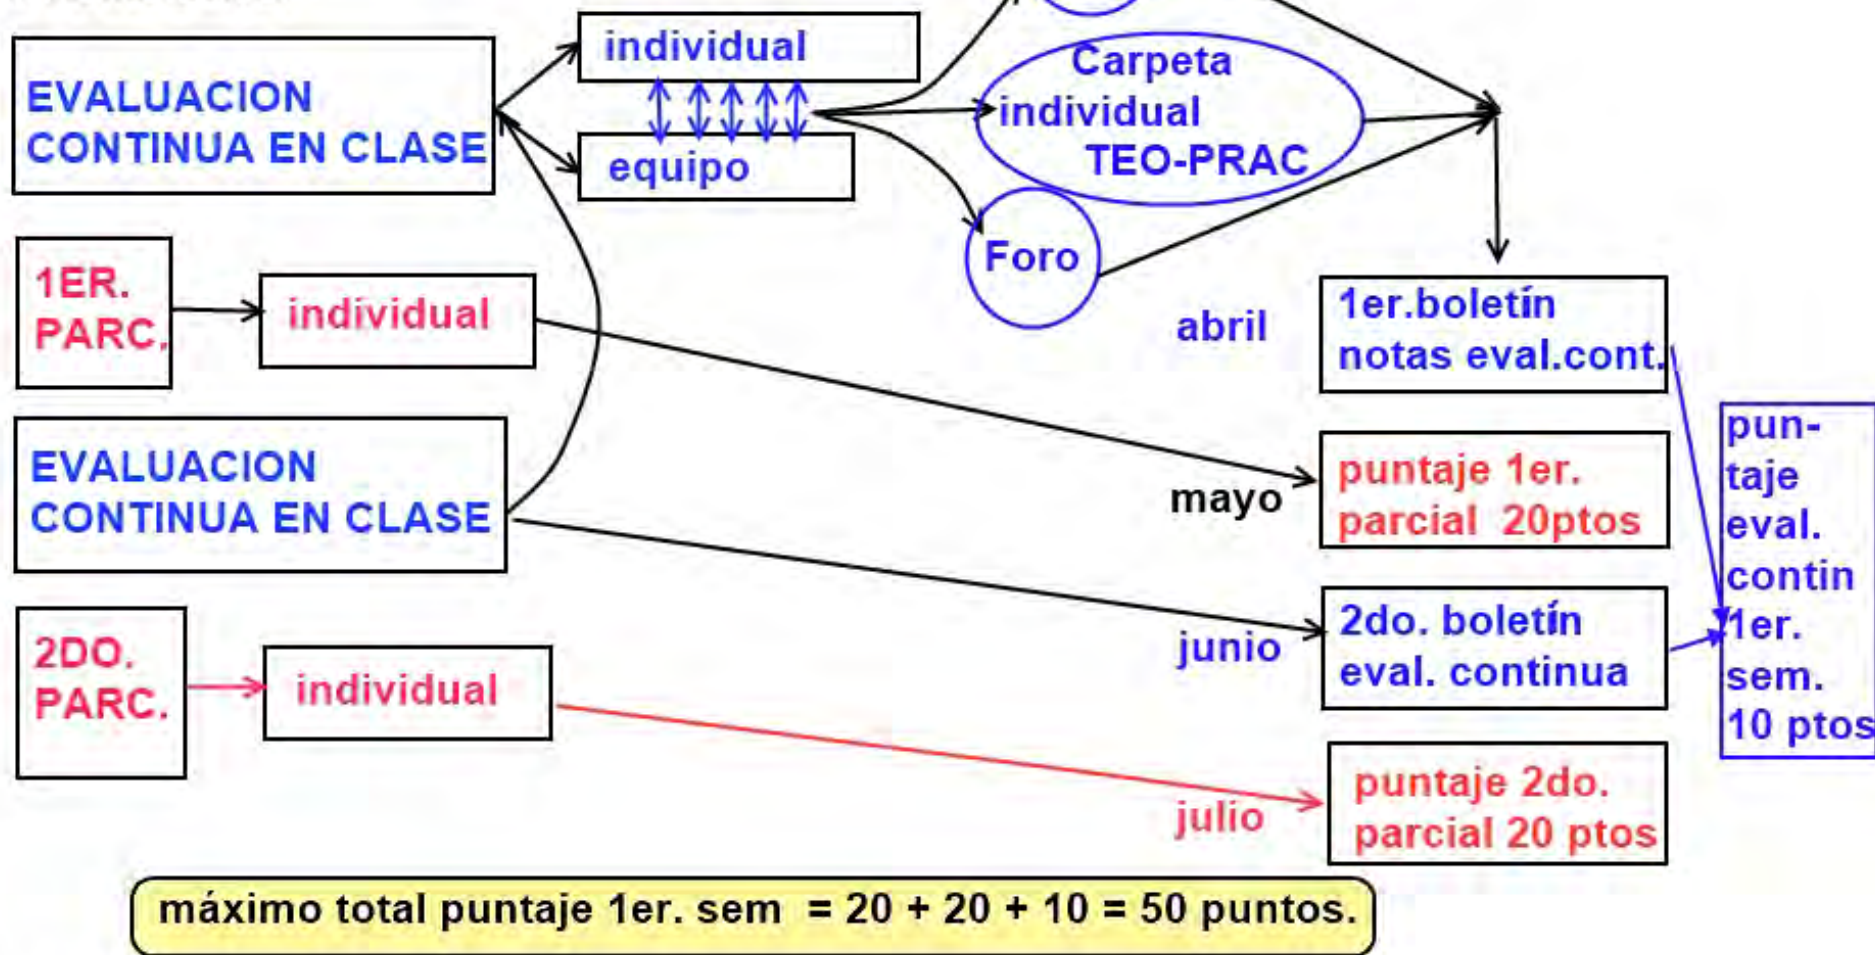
EVALUACION CONTINUA EN CLASE

individual

equipo

Carpeta individual TEO-PRAC

Foro

1ER. PARC.

individual

abril

1er.boletín notas eval.cont.

EVALUACION CONTINUA EN CLASE

mayo

puntaje 1er. parcial 20ptos

pun-taje eval. contin 1er. sem. 10 ptos

junio

2do. boletín eval. continua

2DO. PARC.

individual

julio

puntaje 2do. parcial 20 ptos

máximo total puntaje 1er. sem = 20 + 20 + 10 = 50 puntos.